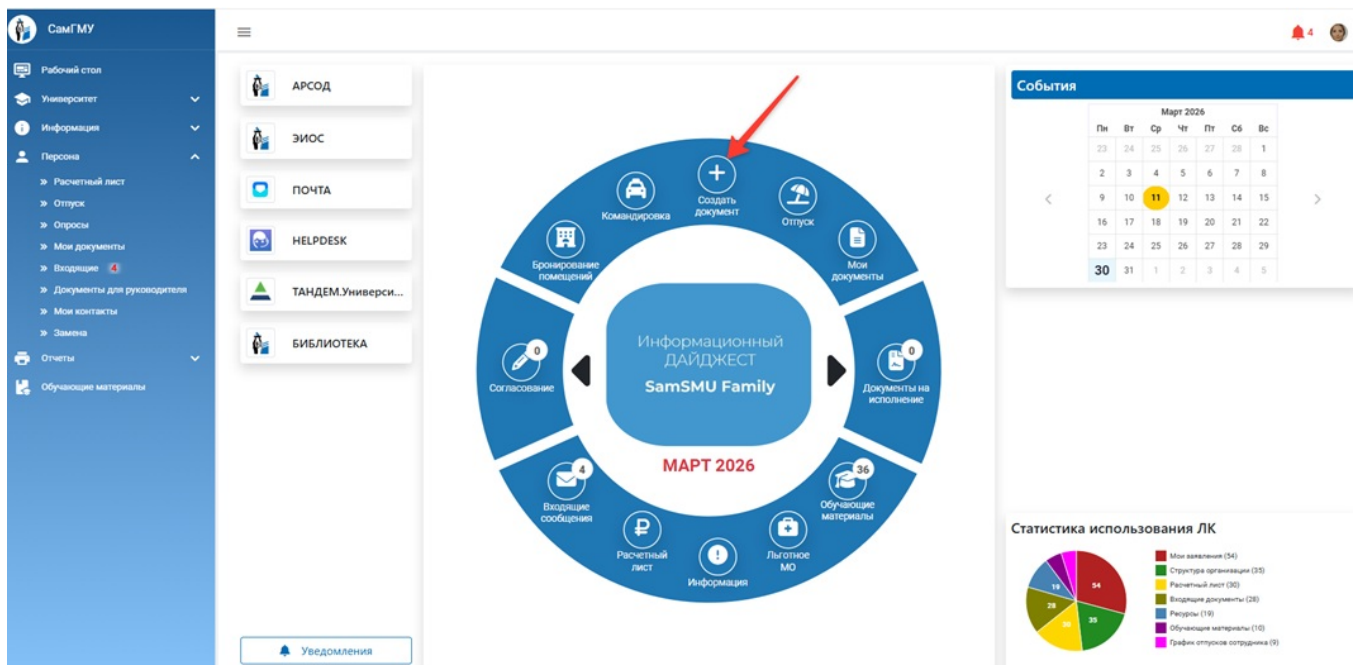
СамГМУ

Рабочий стол
Университет
Информация
Персона
» Расчетный лист
» Отпуск
» Опросы
» Мои документы
» Входящие 4
» Документы для руководителя
» Мои контакты
» Замена
Отчеты
Обучающие материалы

4

АРСОД
ЭИОС
ПОЧТА
HELPDESK
ТАНДЕМ.Университ...
БИБЛИОТЕКА

Уведомления

Создать документ
Командировка
Отпуск
Бронирование помещений
Мои документы
0
Согласование
Информационный ДАЙДЖЕСТ
SamSMU Family
0
Документы на исполнение
МАРТ 2026
4
Входящие сообщения
36
Обучающие материалы
Расчетный лист
Информация
Льготное МО

События

Март 2026

| Пн | Вт | Ср | Чт | Пт | Сб | Вс |
|---|---|---|---|---|---|---|
| 23 | 24 | 25 | 26 | 27 | 28 | 1 |
| 2 | 3 | 4 | 5 | 6 | 7 | 8 |
| 9 | 10 | 11 | 12 | 13 | 14 | 15 |
| 16 | 17 | 18 | 19 | 20 | 21 | 22 |
| 23 | 24 | 25 | 26 | 27 | 28 | 29 |
| 30 | 31 | 1 | 2 | 3 | 4 | 5 |

Статистика использования ЛК

54
35
30
28
19

Мои заявления (54)
Структура организации (35)
Расчетный лист (30)
Входящие документы (28)
Ресурсы (19)
Обучающие материалы (10)
График отпусков сотрудника (9)